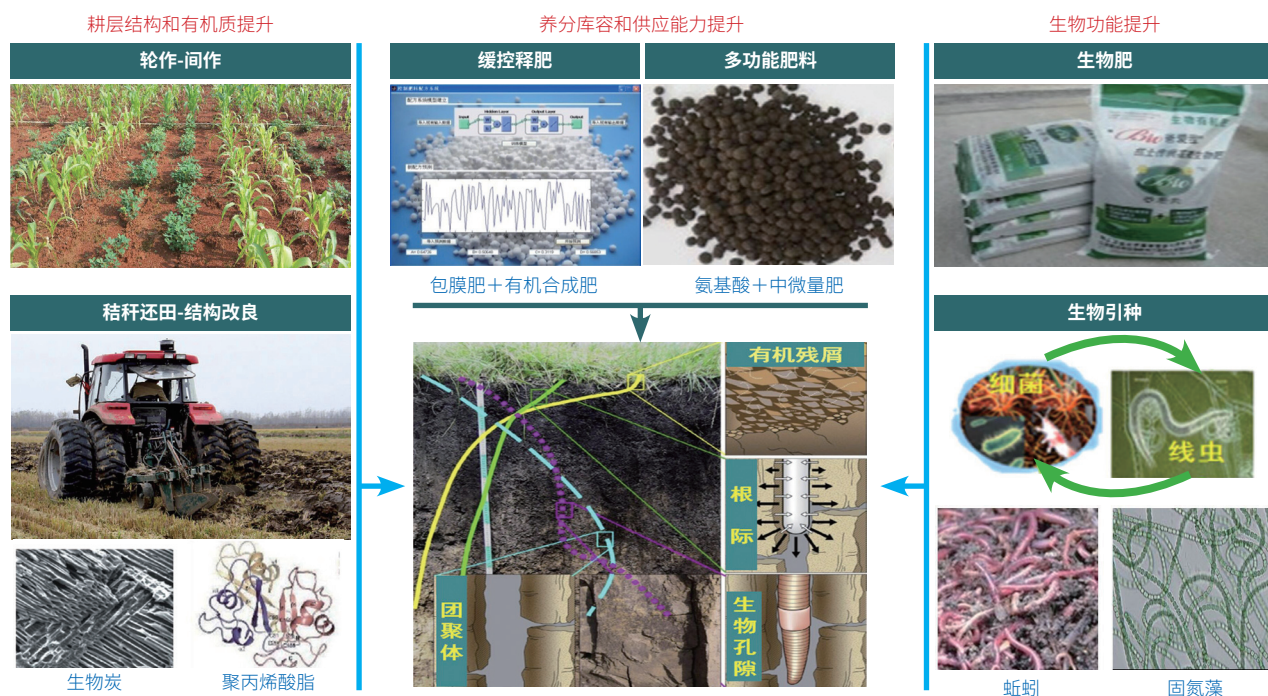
耕层结构和有机质提升

轮作-间作

秸秆还田-结构改良

生物炭

聚丙烯酸脂

养分库容和供应能力提升

缓控释肥

多功能肥料

包膜肥＋有机合成肥

氨基酸＋中微量肥

有机残屑

根际

生物孔隙

团聚体

生物功能提升

生物肥

生物引种

细菌

线虫

蚯蚓

固氮藻